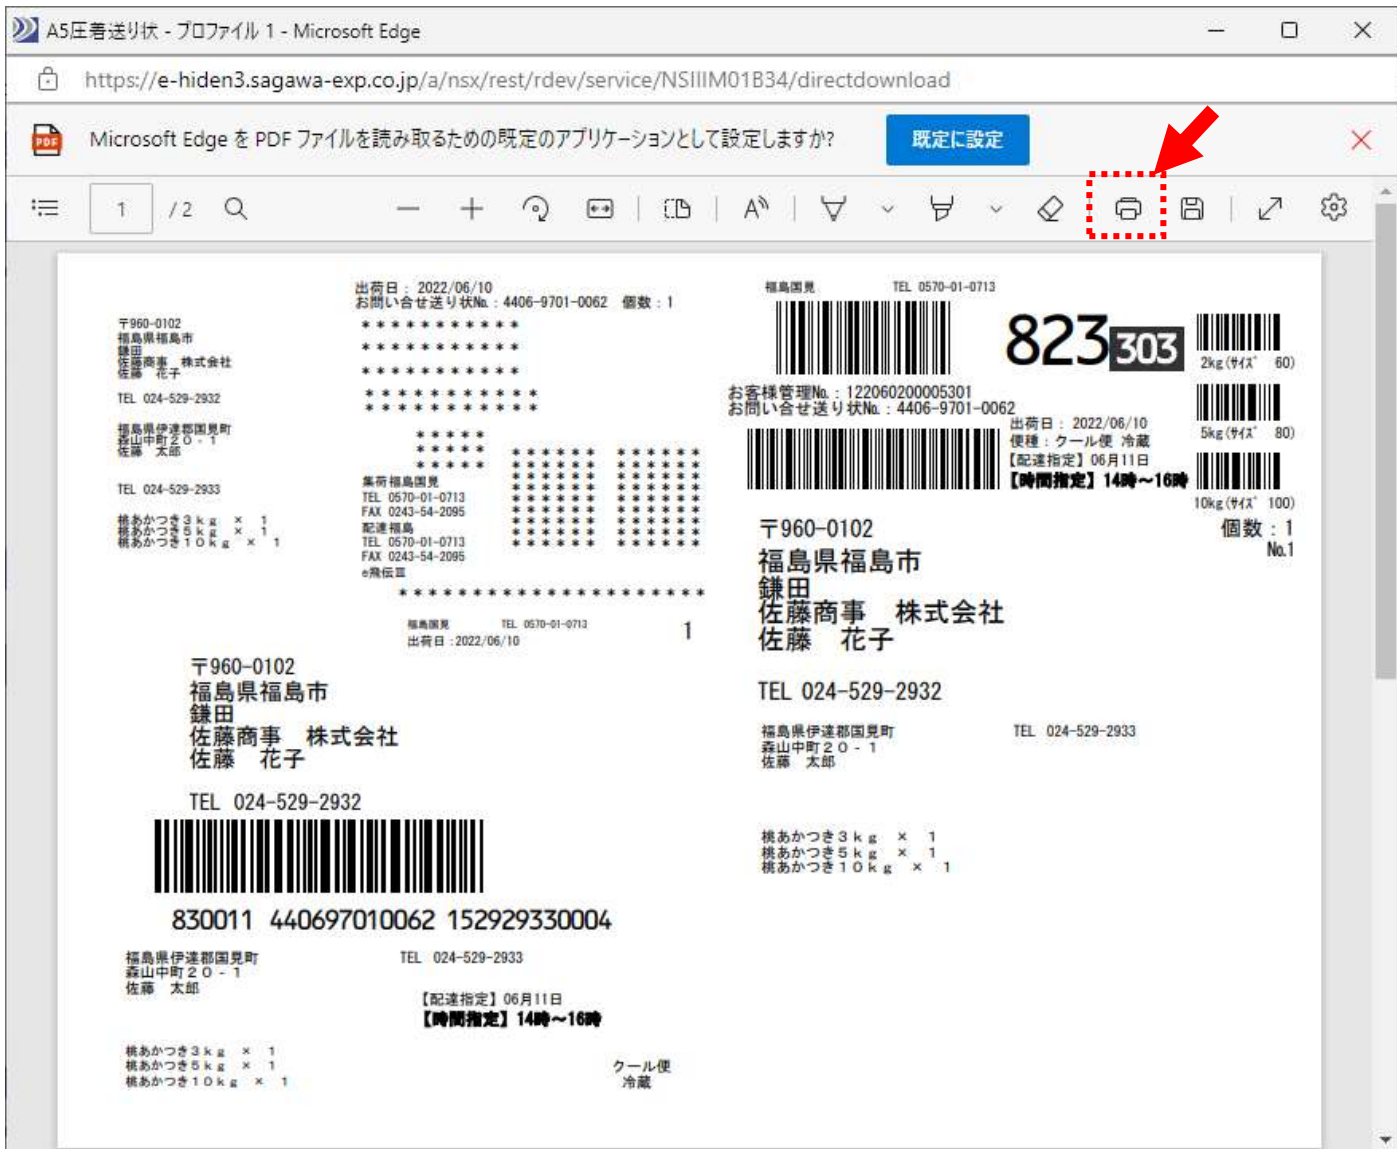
A5圧着送り状 - プロファイル 1 - Microsoft Edge

https://e-hiden3.sagawa-exp.co.jp/a/nsx/rest/rdev/service/NSIIM01B34/directdownload

Microsoft Edge を PDF ファイルを読み取るための既定のアプリケーションとして設定しますか?

既定に設定

1 /2

〒960-0102
福島県福島市
鎌田
佐藤商事　株式会社
佐藤　花子

TEL 024-529-2932

福島県伊達郡国見町
森山中町２０－１
佐藤　太郎

TEL 024-529-2933

桃あかつき３ｋｇ　×　1
桃あかつき５ｋｇ　×　1
桃あかつき１０ｋｇ　×　1

出荷日：2022/06/10
お問い合せ送り状No.：4406-9701-0062　個数：1

＊＊＊＊＊＊＊＊＊＊＊
＊＊＊＊＊＊＊＊＊＊＊
＊＊＊＊＊＊＊＊＊＊＊
＊＊＊＊＊＊＊＊＊＊＊
＊＊＊＊＊＊＊＊＊＊＊

集荷福島国見
TEL 0570-01-0713
FAX 0243-54-2095
配達福島
TEL 0570-01-0713
FAX 0243-54-2095
e飛伝Ⅲ

福島国見　TEL 0570-01-0713
出荷日：2022/06/10　1

福島国見　TEL 0570-01-0713

823 303

2kg(ｻｲｽﾞ 60)
5kg(ｻｲｽﾞ 80)
10kg(ｻｲｽﾞ 100)

お客様管理No.：122060200005301
お問い合せ送り状No.：4406-9701-0062

出荷日：2022/06/10
便種：クール便 冷蔵
【配達指定】06月11日
【時間指定】14時～16時

個数：1
No.1

〒960-0102
福島県福島市
鎌田
佐藤商事　株式会社
佐藤　花子

TEL 024-529-2932

福島県伊達郡国見町
森山中町２０－１
佐藤　太郎

TEL 024-529-2933

桃あかつき３ｋｇ　×　1
桃あかつき５ｋｇ　×　1
桃あかつき１０ｋｇ　×　1

〒960-0102
福島県福島市
鎌田
佐藤商事　株式会社
佐藤　花子

TEL 024-529-2932

830011 440697010062 152929330004

福島県伊達郡国見町
森山中町２０－１
佐藤　太郎

TEL 024-529-2933

【配達指定】06月11日
【時間指定】14時～16時

桃あかつき３ｋｇ　×　1
桃あかつき５ｋｇ　×　1
桃あかつき１０ｋｇ　×　1

クール便
冷蔵